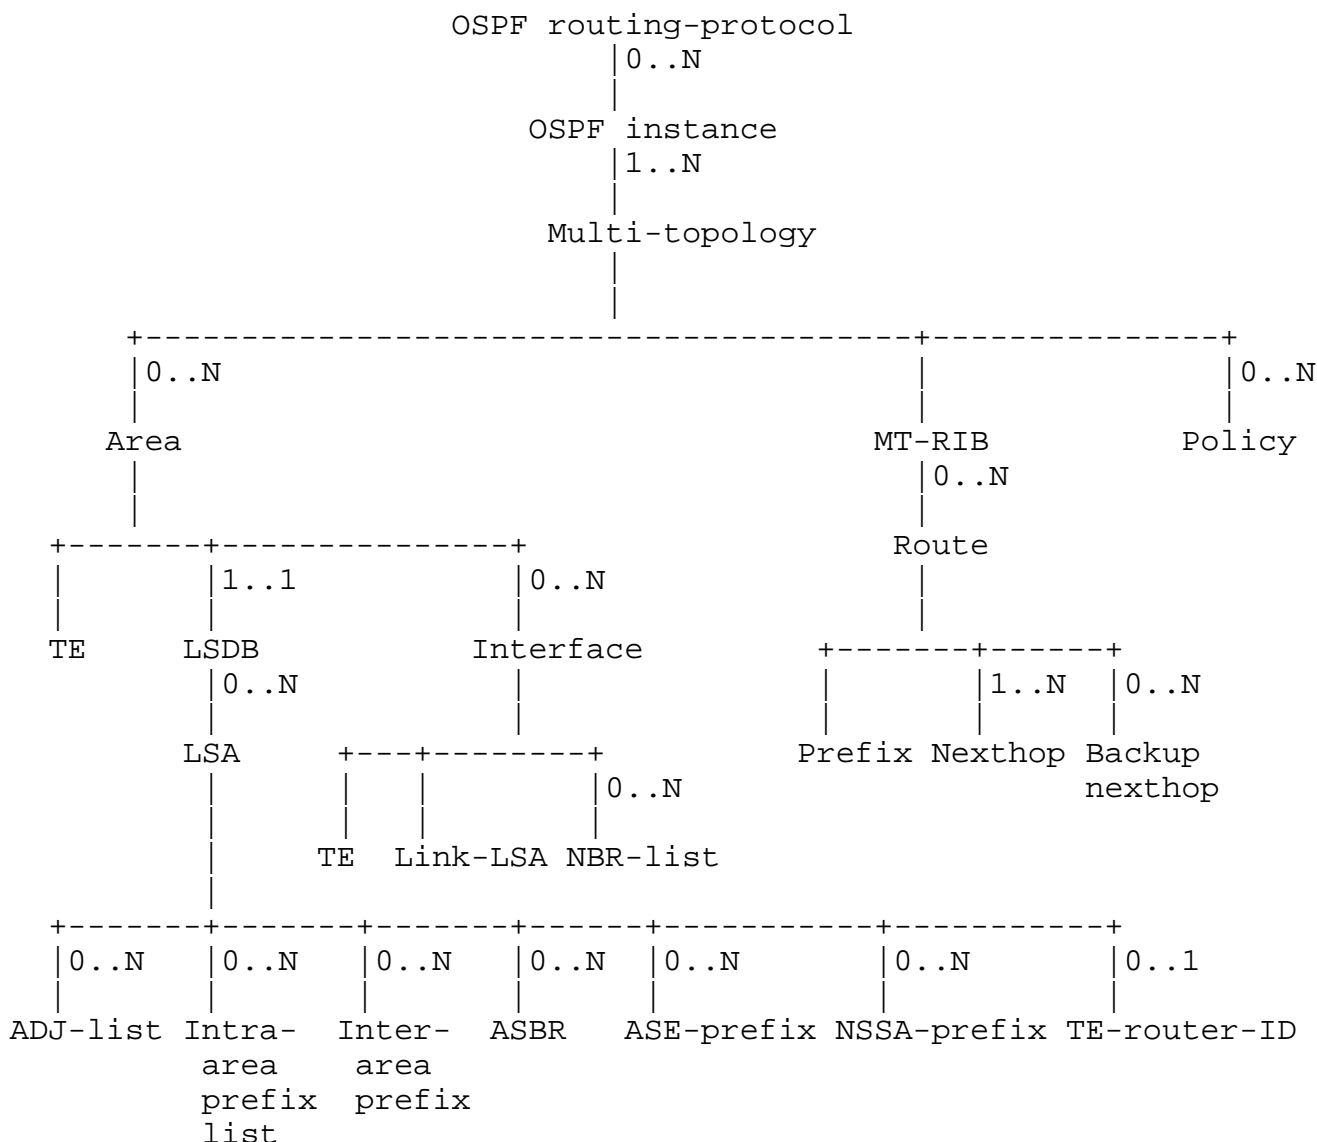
OSPF routing-protocol
0..N
OSPF instance
1..N
Multi-topology
0..N
Area
MT-RIB
0..N
Route
0..N
Policy
1..1
LSDB
0..N
LSA
0..N
Interface
TE
TE
Link-LSA
0..N
NBR-list
Prefix
1..N
Nexthop
0..N
Backup nexthop
0..N
ADJ-list
0..N
Intra-area prefix list
0..N
Inter-area prefix
0..N
ASBR
0..N
ASE-prefix
0..N
NSSA-prefix
0..1
TE-router-ID